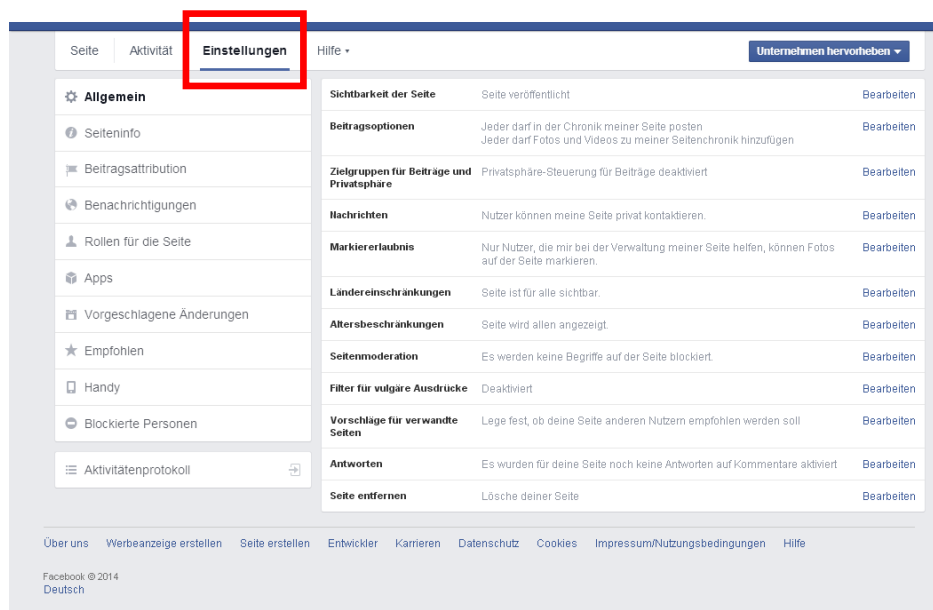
Seite Aktivität Einstellungen Hilfe ▾

Unternehmen hervorheben ▾

Allgemein
Seiteninfo
Beitragsattribution
Benachrichtigungen
Rollen für die Seite
Apps
Vorgeschlagene Änderungen
Empfohlen
Handy
Blockierte Personen

Aktivitätenprotokoll

| | | |
|---|---|---|
| Sichtbarkeit der Seite | Seite veröffentlicht | Bearbeiten |
| Beitragsoptionen | Jeder darf in der Chronik meiner Seite posten Jeder darf Fotos und Videos zu meiner Seitenchronik hinzufügen | Bearbeiten |
| Zielgruppen für Beiträge und Privatsphäre | Privatsphäre-Steuerung für Beiträge deaktiviert | Bearbeiten |
| Nachrichten | Nutzer können meine Seite privat kontaktieren. | Bearbeiten |
| Markiererlaubnis | Nur Nutzer, die mir bei der Verwaltung meiner Seite helfen, können Fotos auf der Seite markieren. | Bearbeiten |
| Ländereinschränkungen | Seite ist für alle sichtbar. | Bearbeiten |
| Altersbeschränkungen | Seite wird allen angezeigt. | Bearbeiten |
| Seitenmoderation | Es werden keine Begriffe auf der Seite blockiert. | Bearbeiten |
| Filter für vulgäre Ausdrücke | Deaktiviert | Bearbeiten |
| Vorschläge für verwandte Seiten | Lege fest, ob deine Seite anderen Nutzern empfohlen werden soll | Bearbeiten |
| Antworten | Es wurden für deine Seite noch keine Antworten auf Kommentare aktiviert | Bearbeiten |
| Seite entfernen | Lösche deiner Seite | Bearbeiten |

Über uns Werbeanzeige erstellen Seite erstellen Entwickler Karrieren Datenschutz Cookies Impressum/Nutzungsbedingungen Hilfe

Facebook © 2014
Deutsch